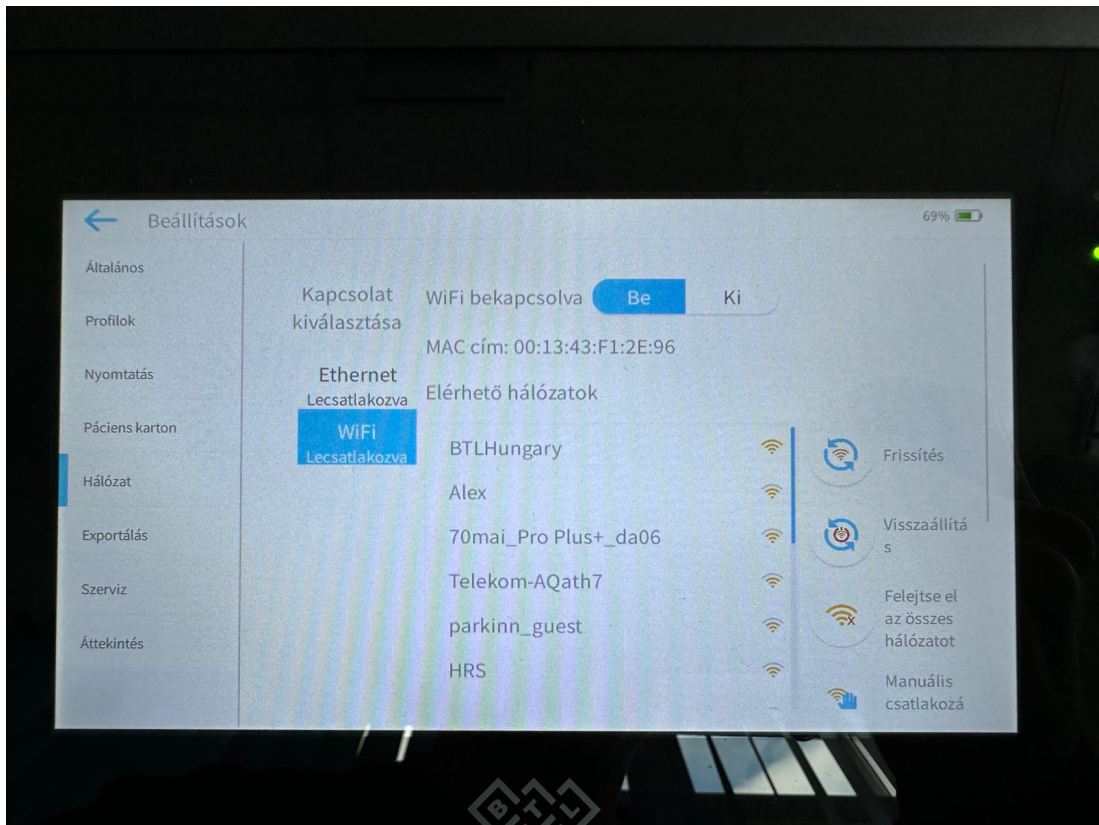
Beállítások

69%

Általános

Profilok

Nyomtatás

Páciens karton

Hálózat

Exportálás

Szerviz

Áttekintés

Kapcsolat kiválasztása

Ethernet
Lecsatlakozva

WiFi
Lecsatlakozva

WiFi bekapcsolva Be Ki

MAC cím: 00:13:43:F1:2E:96

Elérhető hálózatok

BTLHungary

Alex

70mai_Pro Plus+_da06

Telekom-AQath7

parkinn_guest

HRS

Frissítés

Visszaállítás

Felejtse el az összes hálózatot

Manuális csatlakozá